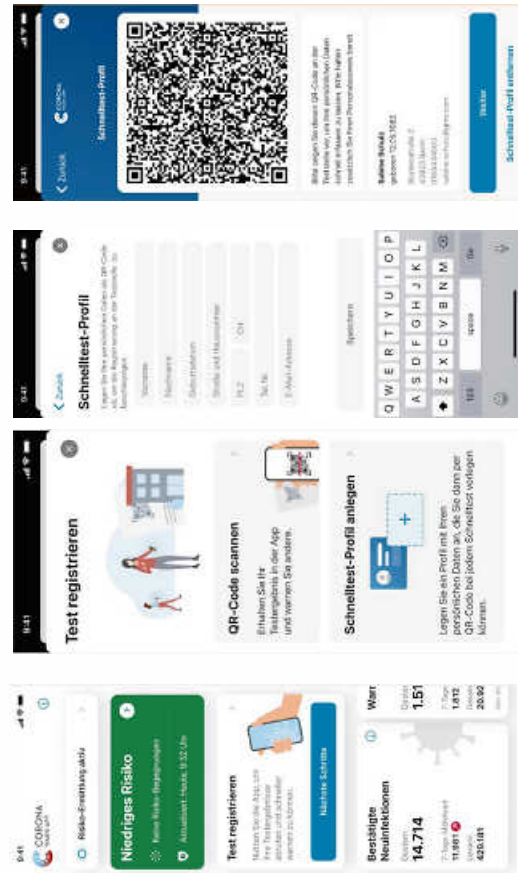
9:41

CORONA Warn-App

Risiko-Ermittlung aktiv

Niedriges Risiko

Keine Risiko-Begegnungen

Aktualisiert: Heute, 9:32 Uhr

Test registrieren

Nutzen Sie die App, um Ihr Testergebnis abzurufen und schneller warnen zu können.

Nächste Schritte

Bestätigte Neuinfektionen

Gestern

14.714

7-Tage-Mittelwert

11.981

Gesamt

420.181

War

Gestern

1.51

7 Tage

1.612

Gesamt

20.92

9:41

Test registrieren

QR-Code scannen

Erhalten Sie Ihr Testergebnis in der App und warnen Sie andere.

Schnelltest-Profil anlegen

Legen Sie ein Profil mit Ihren persönlichen Daten an, die Sie dann per QR-Code bei jedem Schnelltest vorlegen können.

9:41

Zurück

Schnelltest-Profil

Legen Sie Ihre persönlichen Daten als QR-Code ab, um die Registrierung an der Teststelle zu beschleunigen.

Vorname

Nachname

Geburtsdatum

Straße und Hausnummer

PLZ

Ort

Tel.-Nr.

E-Mail-Adresse

Speichern

Q W E R T Z U I O P Ü
A S D F G H J K L Ö Ä
Y X C V B N M

123

space

Go

9:41

Zurück

CORONA Warn-App

Schnelltest-Profil

Bitte zeigen Sie diesen QR-Code an der Teststelle vor, um Ihre persönlichen Daten schnell erfassen zu lassen. Bitte halten zusätzlich Sie Ihren Personalausweis bereit.

Sabine Schulz
geboren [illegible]

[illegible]

Weiter

Schnelltest-Profil entfernen